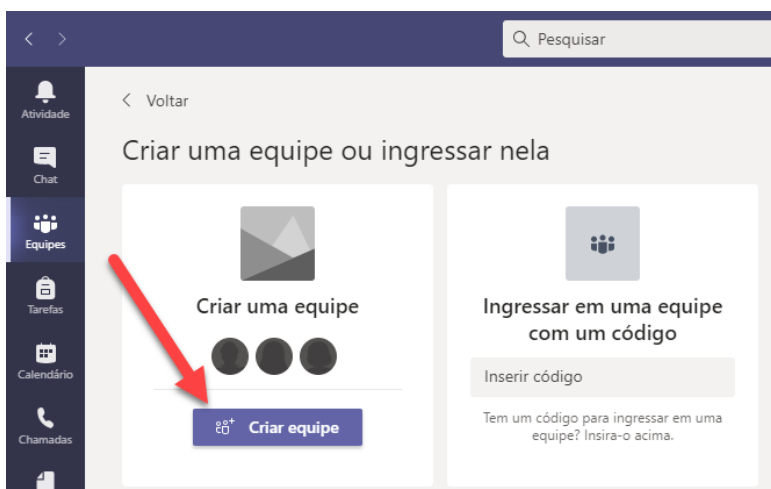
Pesquisar

Atividade

Chat

Equipes

Tarefas

Calendário

Chamadas

Voltar

Criar uma equipe ou ingressar nela

Criar uma equipe

Criar equipe

Ingressar em uma equipe com um código

Inserir código

Tem um código para ingressar em uma equipe? Insira-o acima.